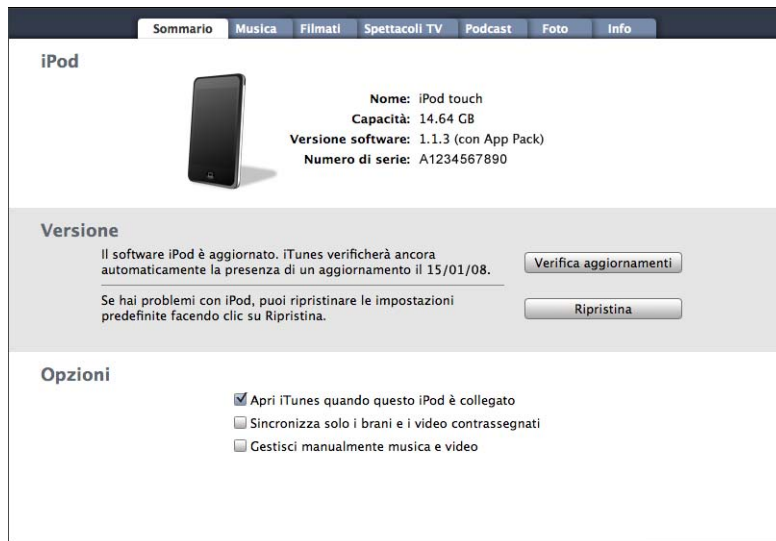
Sommario Musica Filmati Spettacoli TV Podcast Foto Info

iPod

Nome: iPod touch
Capacità: 14.64 GB
Versione software: 1.1.3 (con App Pack)
Numero di serie: A1234567890

Versione

Il software iPod è aggiornato. iTunes verificherà ancora automaticamente la presenza di un aggiornamento il 15/01/08.

Verifica aggiornamenti

Se hai problemi con iPod, puoi ripristinare le impostazioni predefinite facendo clic su Ripristina.

Ripristina

Opzioni

Apri iTunes quando questo iPod è collegato
Sincronizza solo i brani e i video contrassegnati
Gestisci manualmente musica e video